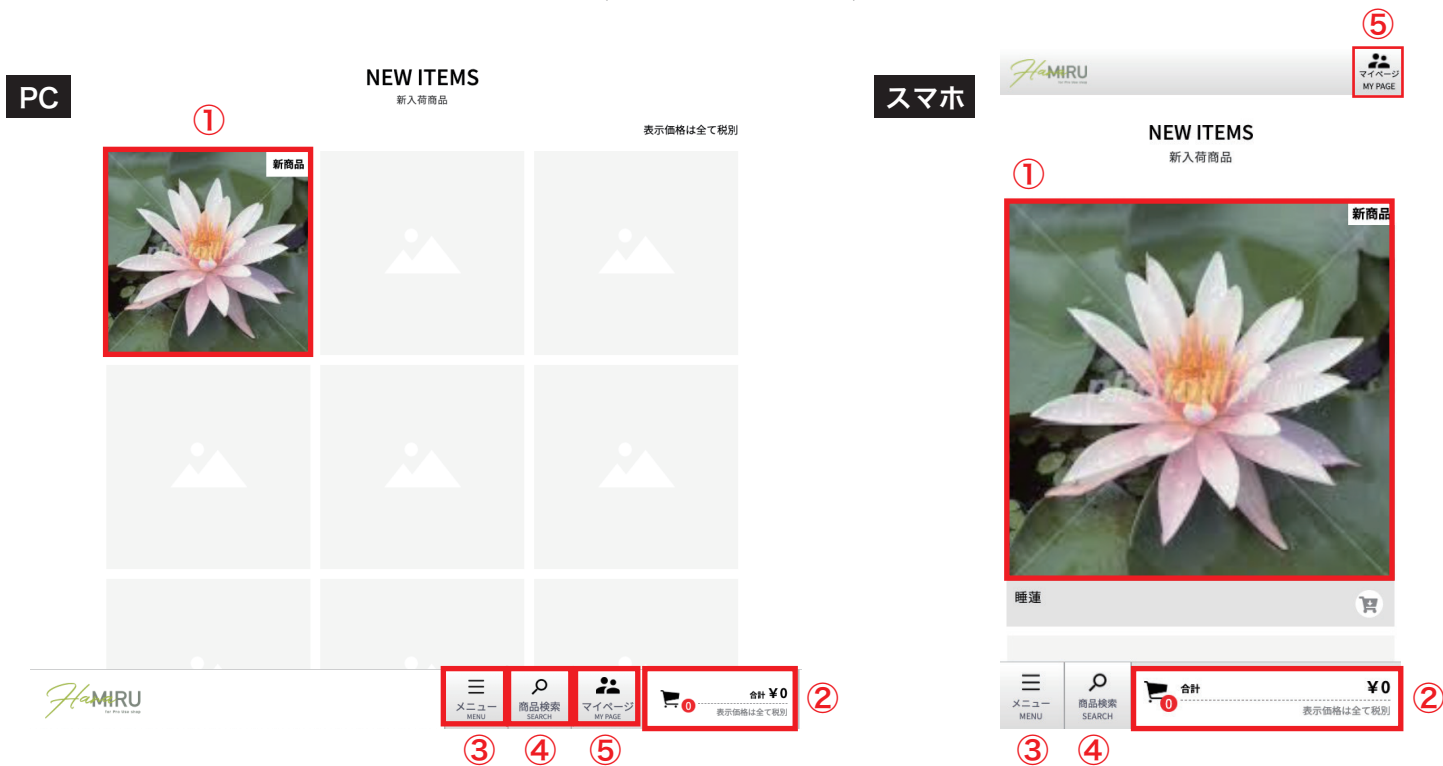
PC

NEW ITEMS
新入荷商品

①

表示価格は全て税別

新商品

HaMIRU

メニュー
MENU

商品検索
SEARCH

マイページ
MY PAGE

0
合計 ¥0
表示価格は全て税別

②

③ ④ ⑤

スマホ

⑤

HaMIRU

マイページ
MY PAGE

NEW ITEMS
新入荷商品

①

新商品

睡蓮

メニュー
MENU

商品検索
SEARCH

0
合計 ¥0
表示価格は全て税別

②

③ ④